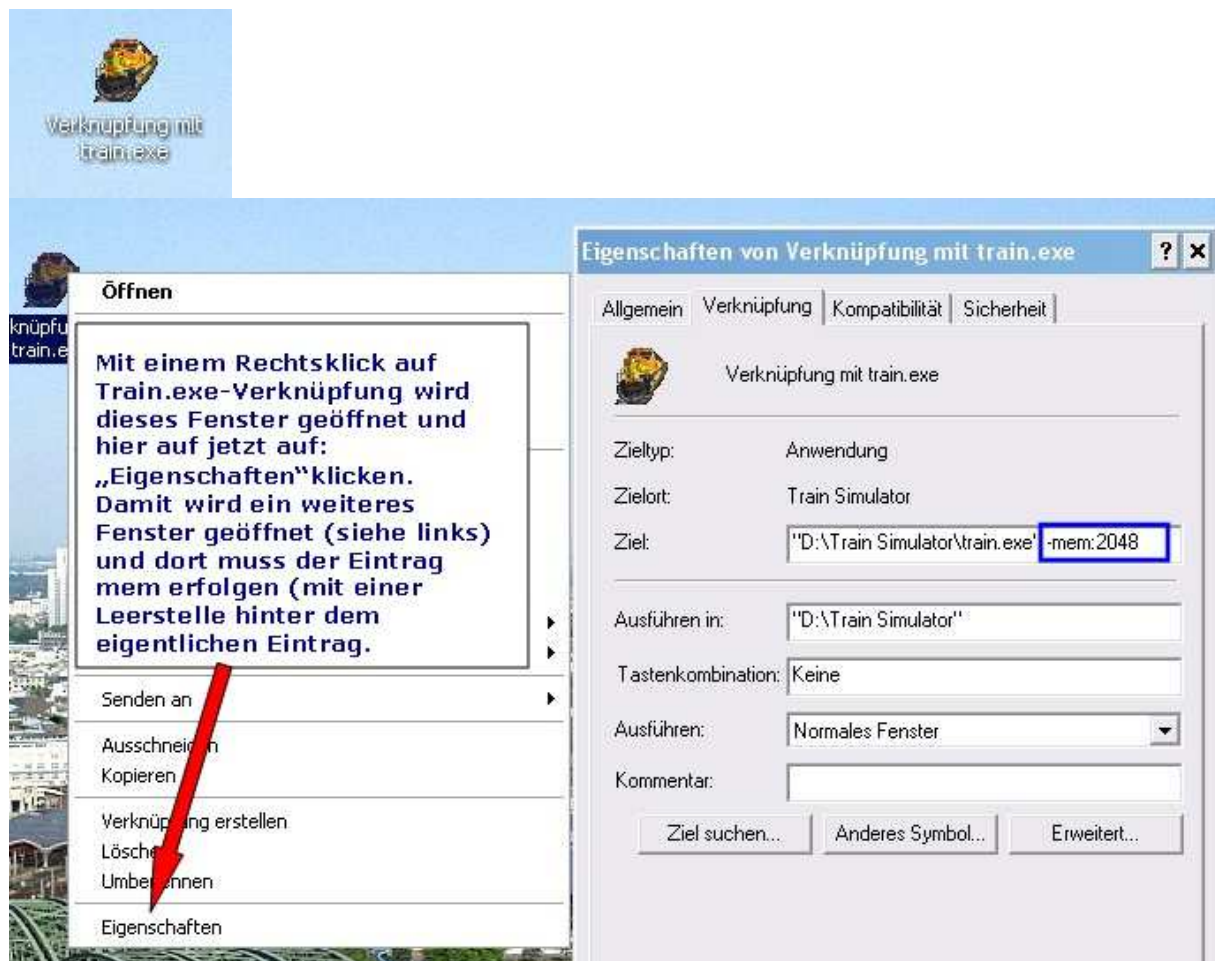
Verknüpfung mit train.exe

knüpfu train.e

Öffnen

Mit einem Rechtsklick auf Train.exe-Verknüpfung wird dieses Fenster geöffnet und hier auf jetzt auf: „Eigenschaften"klicken. Damit wird ein weiteres Fenster geöffnet (siehe links) und dort muss der Eintrag mem erfolgen (mit einer Leerstelle hinter dem eigentlichen Eintrag.

Senden an

Ausschneid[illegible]n
Kopieren

Verknüp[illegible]ng erstellen
Lösche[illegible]
Umbe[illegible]nnen

Eigenschaften

Eigenschaften von Verknüpfung mit train.exe

? ×

Allgemein | Verknüpfung | Kompatibilität | Sicherheit

Verknüpfung mit train.exe

Zieltyp: Anwendung

Zielort: Train Simulator

Ziel: "D:\Train Simulator\train.exe" -mem:2048

Ausführen in: "D:\Train Simulator"

Tastenkombination: Keine

Ausführen: Normales Fenster

Kommentar:

Ziel suchen... | Anderes Symbol... | Erweitert...